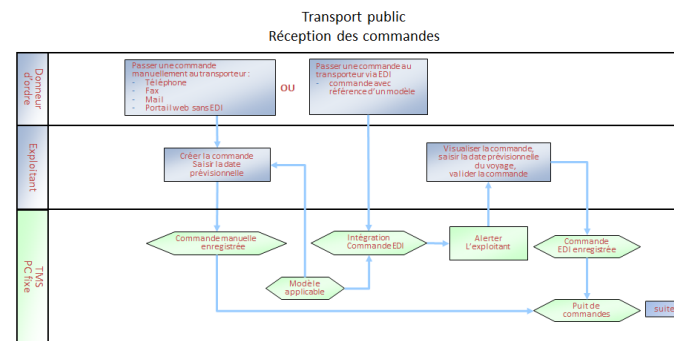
Transport public
Réception des commandes

Donneur d'ordre

Passer une commande manuellement au transporteur :
- Téléphone
- Fax
- Mail
- Portail web sans EDI

OU

Passer une commande au transporteur via EDI
- commande avec référence d'un modèle

Exploitant

Créer la commande
Saisir la date prévisionnelle

Visualiser la commande, saisir la date prévisionnelle du voyage, valider la commande

TMS PC fixe

Commande manuelle enregistrée

Modèle applicable

Intégration Commande EDI

Alerter L'exploitant

Commande EDI enregistrée

Puit de commandes

suite